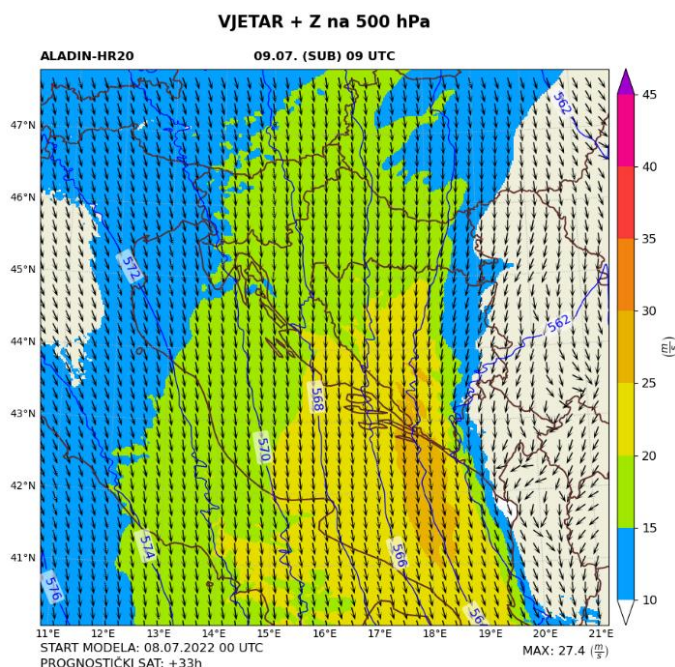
VJETAR + Z na 500 hPa

ALADIN-HR20

09.07. (SUB) 09 UTC

47°N
46°N
45°N
44°N
43°N
42°N
41°N

11°E 12°E 13°E 14°E 15°E 16°E 17°E 18°E 19°E 20°E 21°E

562
572
562
568
570
574
566
576
56

45
40
35
30
25
20
15
10

$(\frac{m}{s})$

START MODELA: 08.07.2022 00 UTC
PROGNOSTIČKI SAT: +33h

MAX: 27.4 $(\frac{m}{s})$